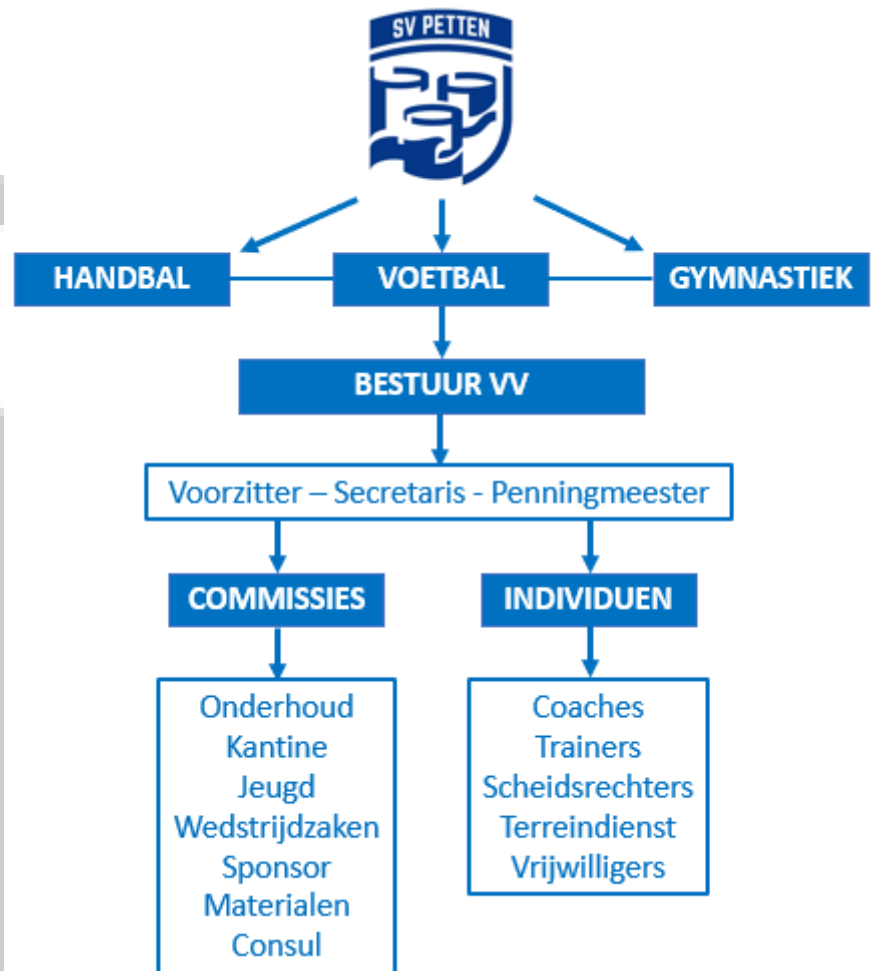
SV PETTEN

HANDBAL

VOETBAL

GYMNASTIEK

BESTUUR VV

Voorzitter – Secretaris - Penningmeester

COMMISSIES

INDIVIDUEN

Onderhoud
Kantine
Jeugd
Wedstrijdzaken
Sponsor
Materialen
Consul

Coaches
Trainers
Scheidsrechters
Terreindienst
Vrijwilligers